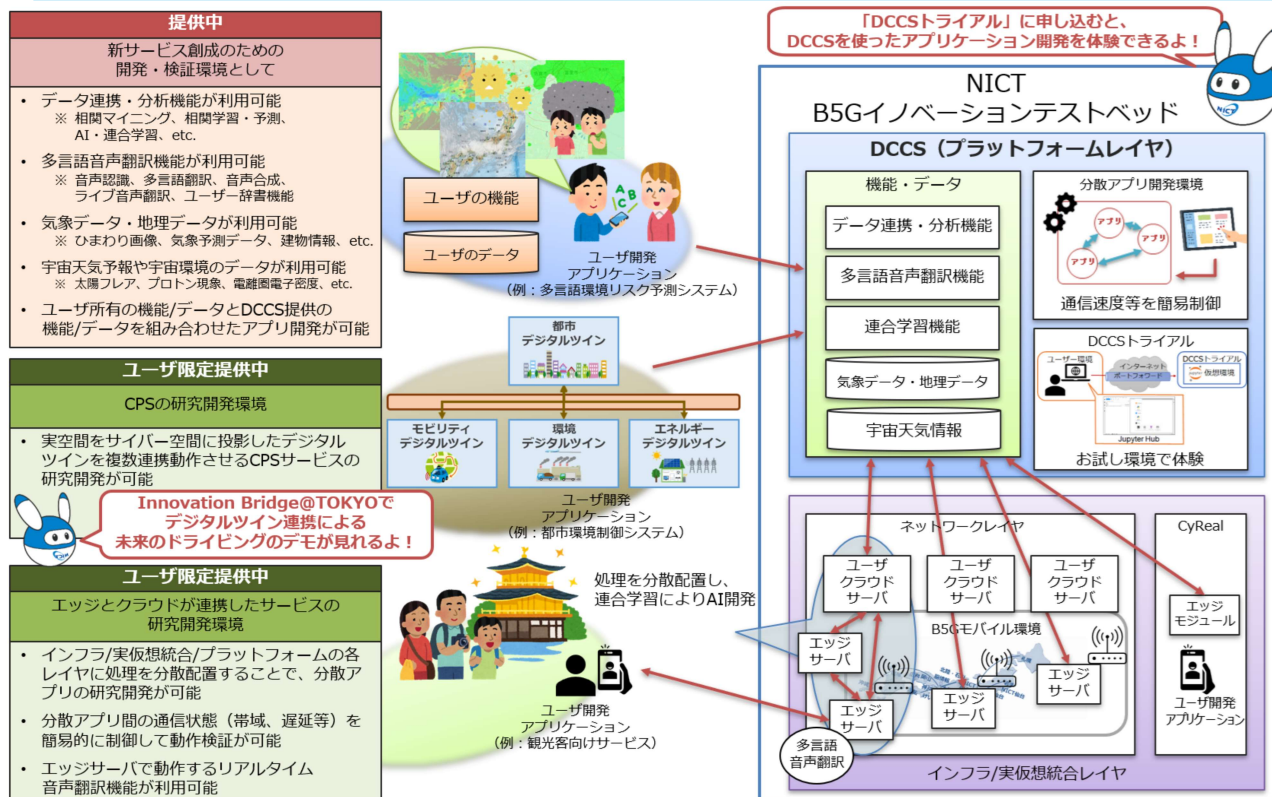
提供中

新サービス創成のための開発・検証環境として

• データ連携・分析機能が利用可能
※ 相関マイニング、相関学習・予測、AI・連合学習、etc.

• 多言語音声翻訳機能が利用可能
※ 音声認識、多言語翻訳、音声合成、ライブ音声翻訳、ユーザー辞書機能

• 気象データ・地理データが利用可能
※ ひまわり画像、気象予測データ、建物情報、etc.

• 宇宙天気予報や宇宙環境のデータが利用可能
※ 太陽フレア、プロトン現象、電離圏電子密度、etc.

• ユーザ所有の機能/データとDCCS提供の機能/データを組み合わせたアプリ開発が可能

ユーザ限定提供中

CPSの研究開発環境

• 実空間をサイバー空間に投影したデジタルツインを複数連携動作させるCPSサービスの研究開発が可能

Innovation Bridge@TOKYOで
デジタルツイン連携による
未来のドライビングのデモが見れるよ！

ユーザ限定提供中

エッジとクラウドが連携したサービスの研究開発環境

• インフラ/実仮想統合/プラットフォームの各レイヤに処理を分散配置することで、分散アプリの研究開発が可能

• 分散アプリ間の通信状態（帯域、遅延等）を簡易的に制御して動作検証が可能

• エッジサーバで動作するリアルタイム音声翻訳機能が利用可能

ユーザの機能

ユーザのデータ

ユーザ開発
アプリケーション
（例：多言語環境リスク予測システム）

都市
デジタルツイン

モビリティ
デジタルツイン

環境
デジタルツイン

エネルギー
デジタルツイン

ユーザ開発
アプリケーション
（例：都市環境制御システム）

処理を分散配置し、
連合学習によりAI開発

ユーザ開発
アプリケーション
（例：観光客向けサービス）

「DCCSトライアル」に申し込むと、
DCCSを使ったアプリケーション開発を体験できるよ！

NICT
B5Gイノベーションテストベッド

DCCS（プラットフォームレイヤ）

機能・データ

データ連携・分析機能

多言語音声翻訳機能

連合学習機能

気象データ・地理データ

宇宙天気情報

分散アプリ開発環境

アプリ

アプリ

アプリ

通信速度等を簡易制御

DCCSトライアル

ユーザー環境

インターネット
ポートフォワード

DCCSトライアル
仮想環境

Jupyter Hub

お試し環境で体験

ネットワークレイヤ

ユーザ
クラウド
サーバ

ユーザ
クラウド
サーバ

ユーザ
クラウド
サーバ

B5Gモバイル環境

エッジ
サーバ

エッジ
サーバ

エッジ
サーバ

エッジ
サーバ

多言語
音声翻訳

CyReal

エッジ
モジュール

ユーザ開発
アプリケーション

インフラ/実仮想統合レイヤ

NICT